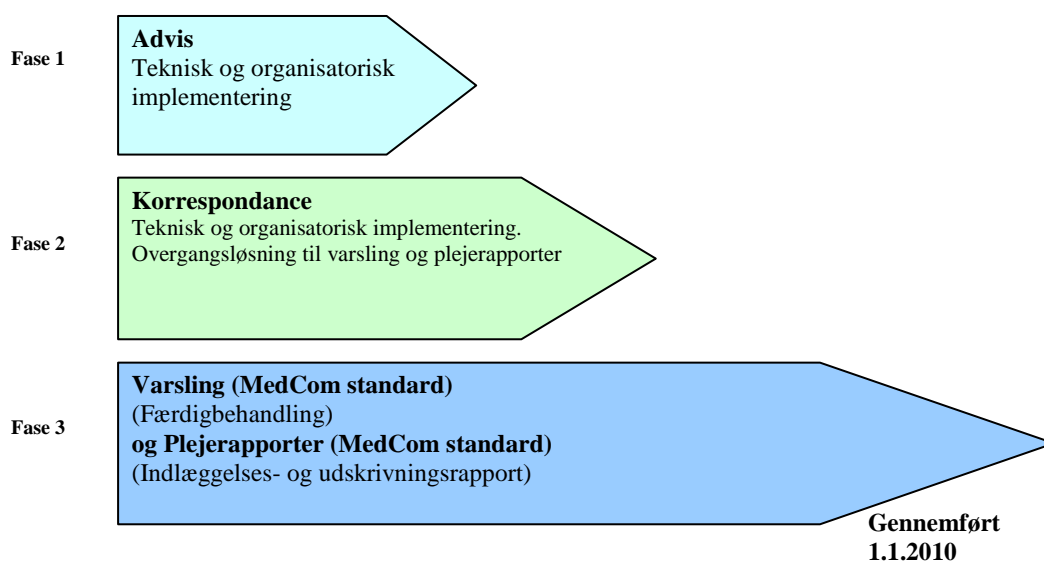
Fase 1

Advis
Teknisk og organisatorisk implementering

Fase 2

Korrespondance
Teknisk og organisatorisk implementering.
Overgangsløsning til varsling og plejerapporter

Fase 3

Varsling (MedCom standard)
(Færdigbehandling)
og Plejerapporter (MedCom standard)
(Indlæggelses- og udskrivningsrapport)

Gennemført
1.1.2010